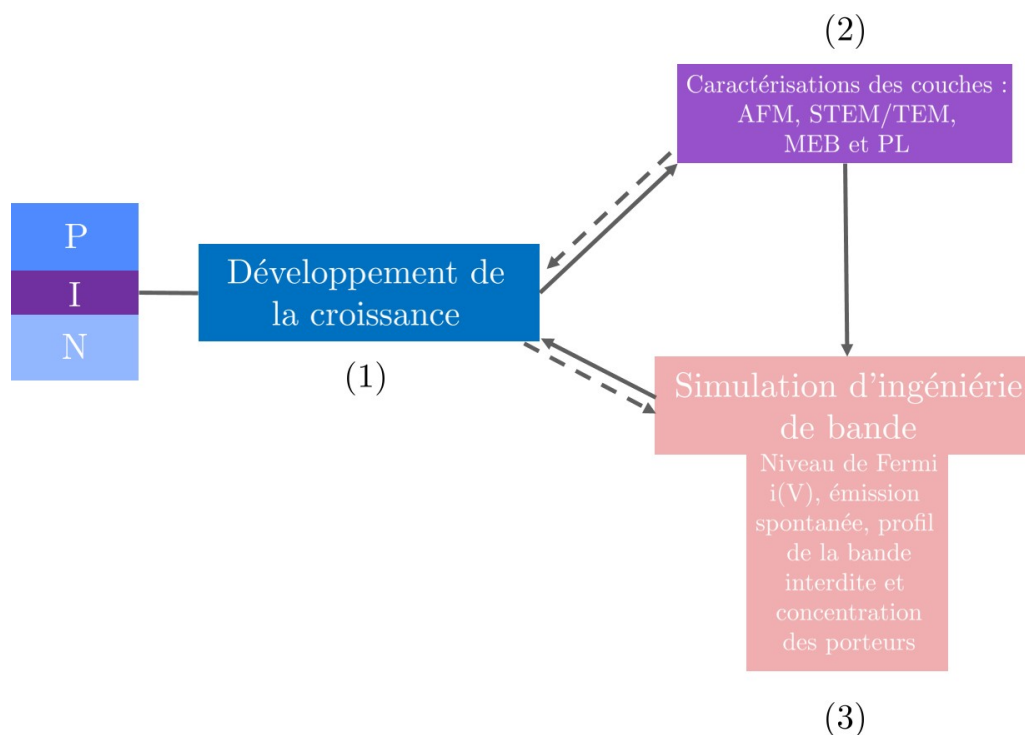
(2)

Caractérisations des couches : AFM, STEM/TEM, MEB et PL

P
I
N

Développement de la croissance

(1)

Simulation d'ingéniérie de bande

Niveau de Fermi i(V), émission spontanée, profil de la bande interdite et concentration des porteurs

(3)